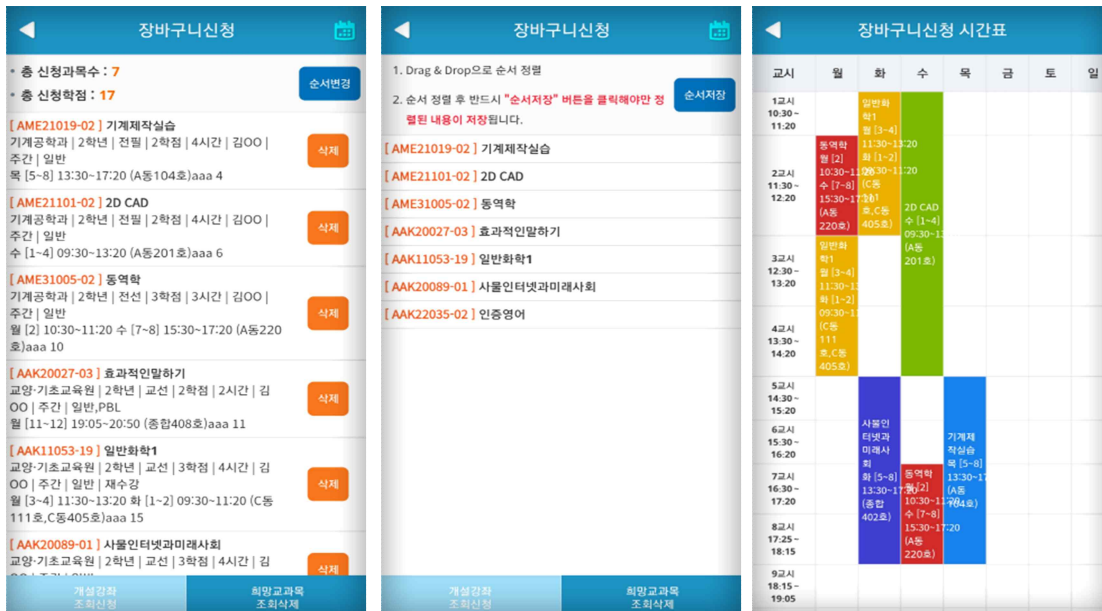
장바구니신청

* 총 신청과목수 : 7
* 총 신청학점 : 17

순서변경

[ AME21019-02 ] 기계제작실습
기계공학과 | 2학년 | 전필 | 2학점 | 4시간 | 김OO | 주간 | 일반
목 [5~8] 13:30~17:20 (A동104호)aaa 4
삭제

[ AME21101-02 ] 2D CAD
기계공학과 | 2학년 | 전필 | 2학점 | 4시간 | 김OO | 주간 | 일반
수 [1~4] 09:30~13:20 (A동201호)aaa 6
삭제

[ AME31005-02 ] 동역학
기계공학과 | 2학년 | 전선 | 3학점 | 3시간 | 김OO | 주간 | 일반
월 [2] 10:30~11:20 수 [7~8] 15:30~17:20 (A동220호)aaa 10
삭제

[ AAK20027-03 ] 효과적인말하기
교양·기초교육원 | 2학년 | 교선 | 2학점 | 2시간 | 김OO | 주간 | 일반,PBL
월 [11~12] 19:05~20:50 (종합408호)aaa 11
삭제

[ AAK11053-19 ] 일반화학1
교양·기초교육원 | 2학년 | 교선 | 3학점 | 4시간 | 김OO | 주간 | 일반 | 재수강
월 [3~4] 11:30~13:20 화 [1~2] 09:30~11:20 (C동111호,C동405호)aaa 15
삭제

[ AAK20089-01 ] 사물인터넷과미래사회
교양·기초교육원 | 2학년 | 교선 | 3학점 | 4시간 | 김 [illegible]
삭제

개설강좌 조회신청
희망교과목 조회삭제

장바구니신청

1. Drag & Drop으로 순서 정렬
2. 순서 정렬 후 반드시 "순서저장" 버튼을 클릭해야만 정렬된 내용이 저장됩니다.

순서저장

[ AME21019-02 ] 기계제작실습
[ AME21101-02 ] 2D CAD
[ AME31005-02 ] 동역학
[ AAK20027-03 ] 효과적인말하기
[ AAK11053-19 ] 일반화학1
[ AAK20089-01 ] 사물인터넷과미래사회
[ AAK22035-02 ] 인증영어

개설강좌 조회신청
희망교과목 조회삭제

장바구니신청 시간표

| 교시 | 월 | 화 | 수 | 목 | 금 | 토 | 일 |
|---|---|---|---|---|---|---|---|
| 1교시 10:30~11:20 | | 일반화학1 월 [3~4] 11:30~13:20 화 [1~2] 09:30~11:20 (C동405호) | | | | | |
| 2교시 11:30~12:20 | 동역학 월 [2] 10:30~11:20 수 [7~8] 15:30~17:20 (A동220호) | | 2D CAD 수 [1~4] 09:30~13:20 (A동201호) | | | | |
| 3교시 12:30~13:20 | 일반화학1 월 [3~4] 11:30~13:20 화 [1~2] 09:30~11:20 (C동111호,C동405호) | | | | | | |
| 4교시 13:30~14:20 | | | | | | | |
| 5교시 14:30~15:20 | | 사물인터넷과미래사회 화 [5~8] 13:30~17:20 (종합402호) | | 기계제작실습 목 [5~8] 13:30~17:20 (A동104호) | | | |
| 6교시 15:30~16:20 | | | | | | | |
| 7교시 16:30~17:20 | | | 동역학 월 [2] 10:30~11:20 수 [7~8] 15:30~17:20 (A동220호) | | | | |
| 8교시 17:25~18:15 | | | | | | | |
| 9교시 18:15~19:05 | | | | | | | |